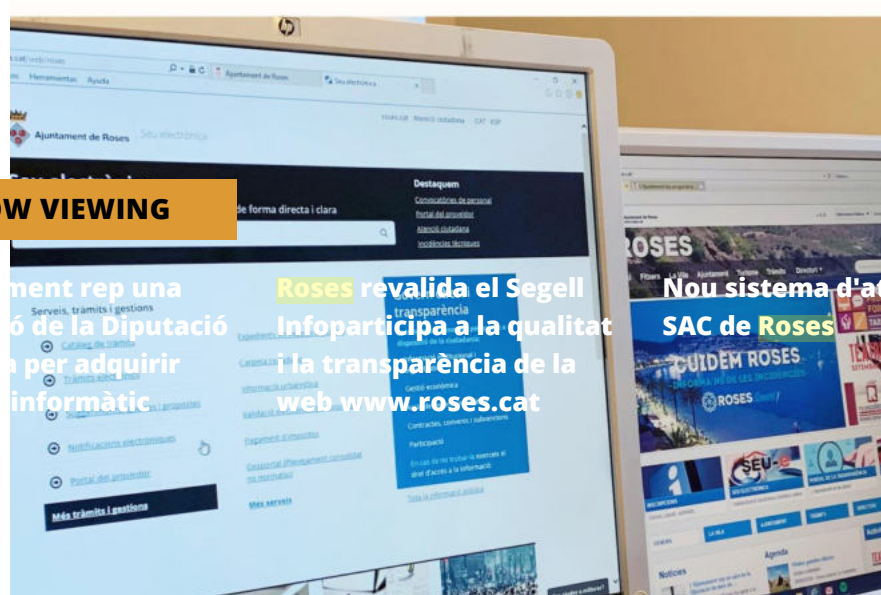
OW VIEWING

ment rep una
ó de la Diputació
a per adquirir
informàtic

Roses revalida el Segell Infoparticipa a la qualitat i la transparència de la web www.roses.cat

Nou sistema d'at
SAC de Roses

Ajuntament de Roses
Seu electrònica
Destaquem
Convocatòries de personal
Portal del proveïdor
Atenció ciutadana
Incidències tècniques
de forma directa i clara
Serveis, tràmits i gestions
Catàleg de tràmits
Tràmits electrònics
Notificacions electròniques
Portal del proveïdor
Més tràmits i gestions
Expedients electrònics
Informació urbanística
Pagament d'impostos
Més serveis
transparència
Gestió econòmica
Contractes, convenis i subvencions
Participació
ROSES
GUIDEM ROSES
ROSES
SEU-e
Agenda
Notícies
Herramientas
Ayuda
Ajuntament de Roses
Seu electrònica